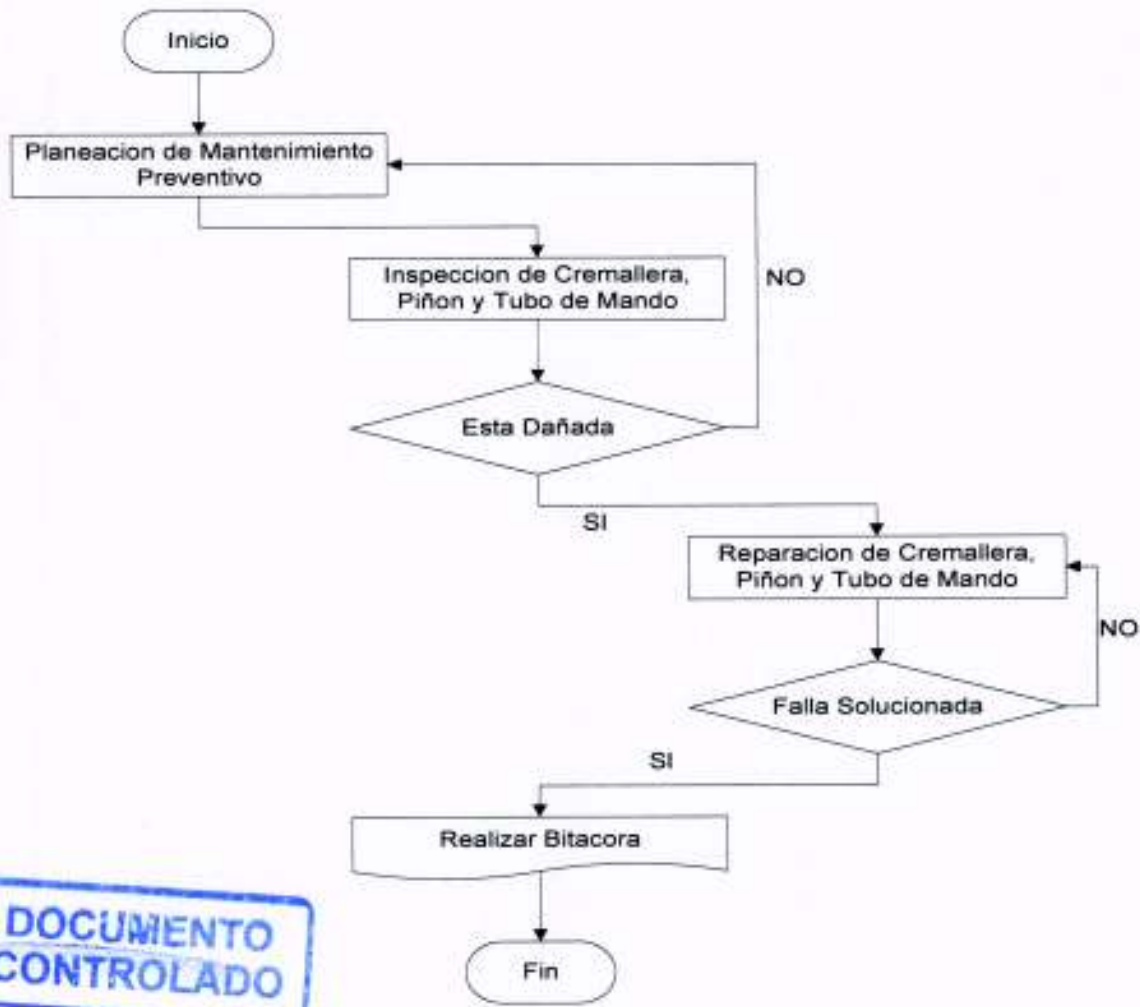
Inicio

Planeacion de Mantenimiento Preventivo

Inspeccion de Cremallera, Piñon y Tubo de Mando

NO

Esta Dañada

SI

Reparacion de Cremallera, Piñon y Tubo de Mando

NO

Falla Solucionada

SI

Realizar Bitacora

DOCUMENTO CONTROLADO

Fin